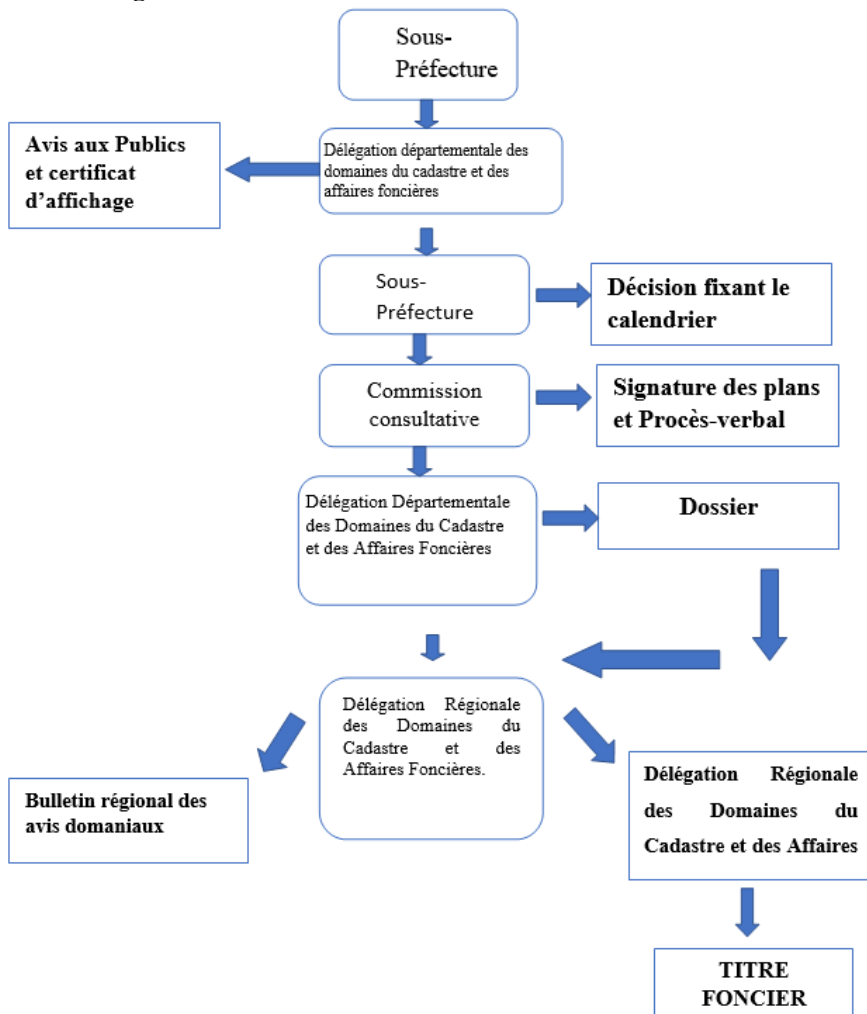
Sous-Préfecture

Délégation départementale des domaines du cadastre et des affaires foncières

Avis aux Publics et certificat d'affichage

Sous-Préfecture

Décision fixant le calendrier

Commission consultative

Signature des plans et Procès-verbal

Délégation Départementale des Domaines du Cadastre et des Affaires Foncières

Dossier

Délégation Régionale des Domaines du Cadastre et des Affaires Foncières.

Bulletin régional des avis domaniaux

Délégation Régionale des Domaines du Cadastre et des Affaires

TITRE FONCIER